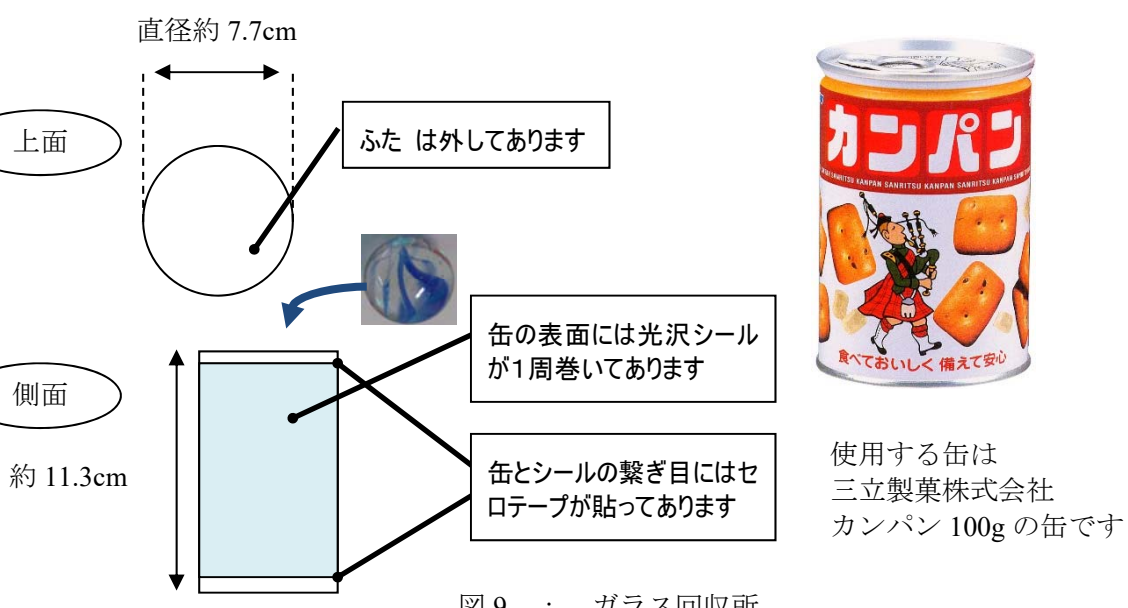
直径約 7.7cm

上面

ふた は外してあります

側面

約 11.3cm

缶の表面には光沢シールが1周巻いてあります

缶とシールの繋ぎ目にはセロテープが貼ってあります

カンパン

SANRITSU KANPAN SANRITSU KANPAN SANRITSU KANPAN

食べておいしく 備えて安心

使用する缶は
三立製菓株式会社
カンパン 100g の缶です

図 9 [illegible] ガラス回収所